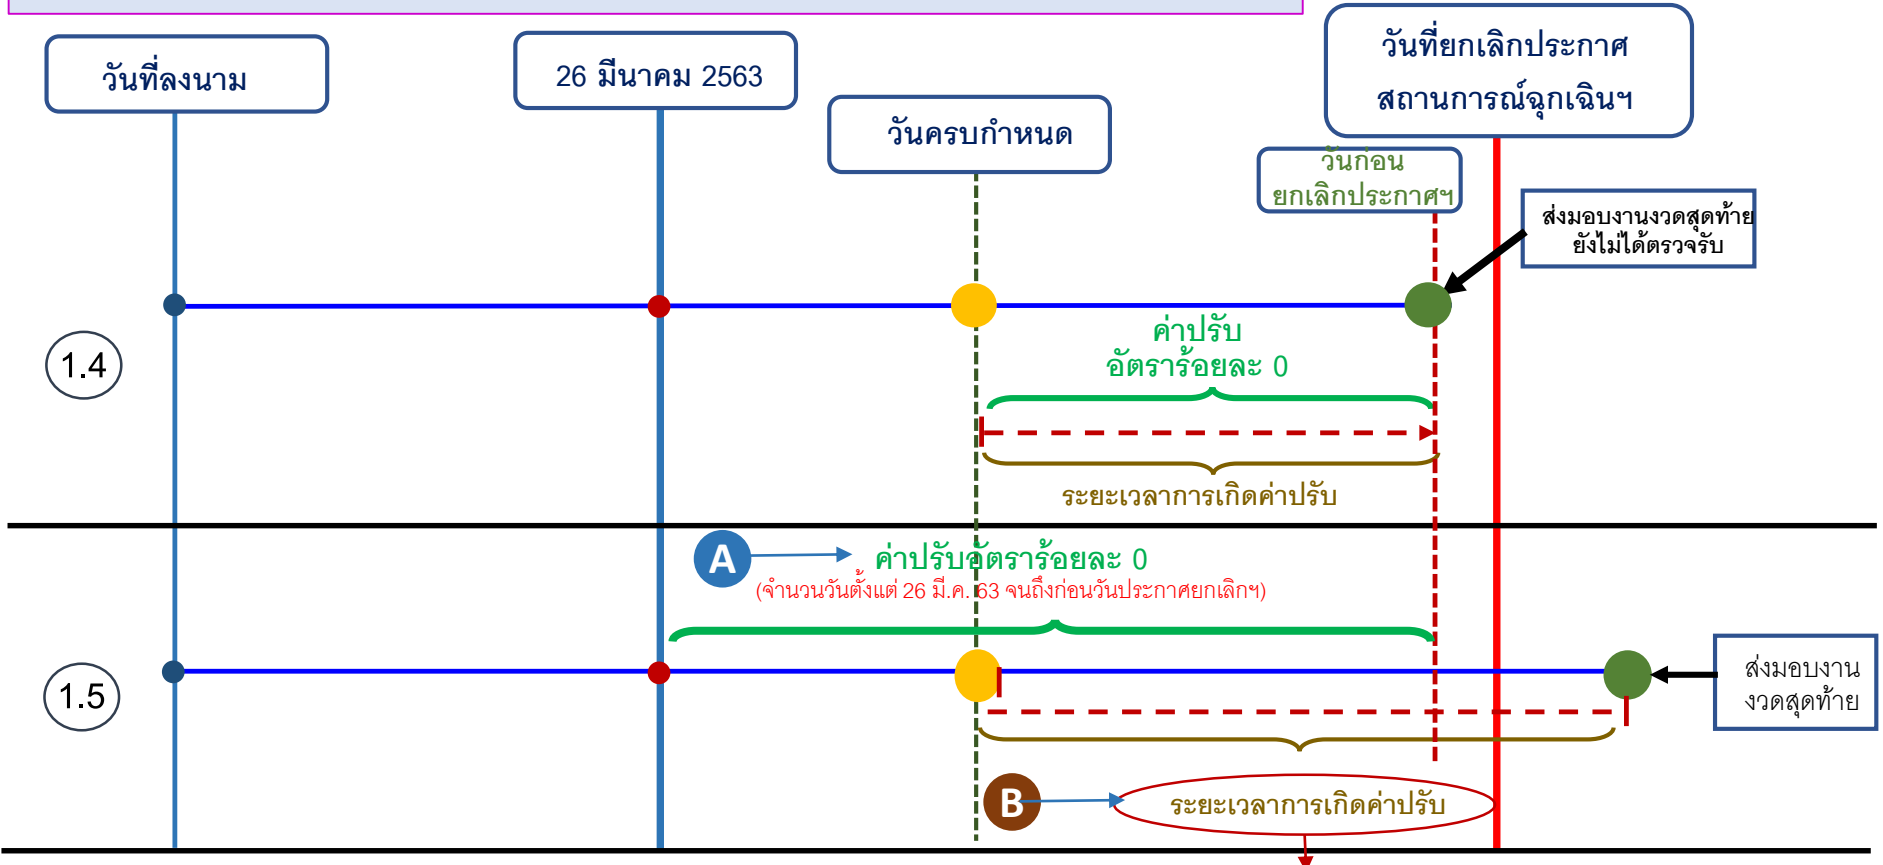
วันที่ลงนาม

26 มีนาคม 2563

วันครบกำหนด

วันที่ยกเลิกประกาศ สถานการณ์ฉุกเฉินฯ

วันก่อน ยกเลิกประกาศฯ

ส่งมอบงานงวดสุดท้าย ยังไม่ได้ตรวจรับ

1.4

ค่าปรับ อัตราร้อยละ 0

ระยะเวลาการเกิดค่าปรับ

A

ค่าปรับอัตราร้อยละ 0

(จำนวนวันตั้งแต่ 26 มี.ค. 63 จนถึงก่อนวันประกาศยกเลิกฯ)

1.5

ส่งมอบงาน งวดสุดท้าย

B

ระยะเวลาการเกิดค่าปรับ